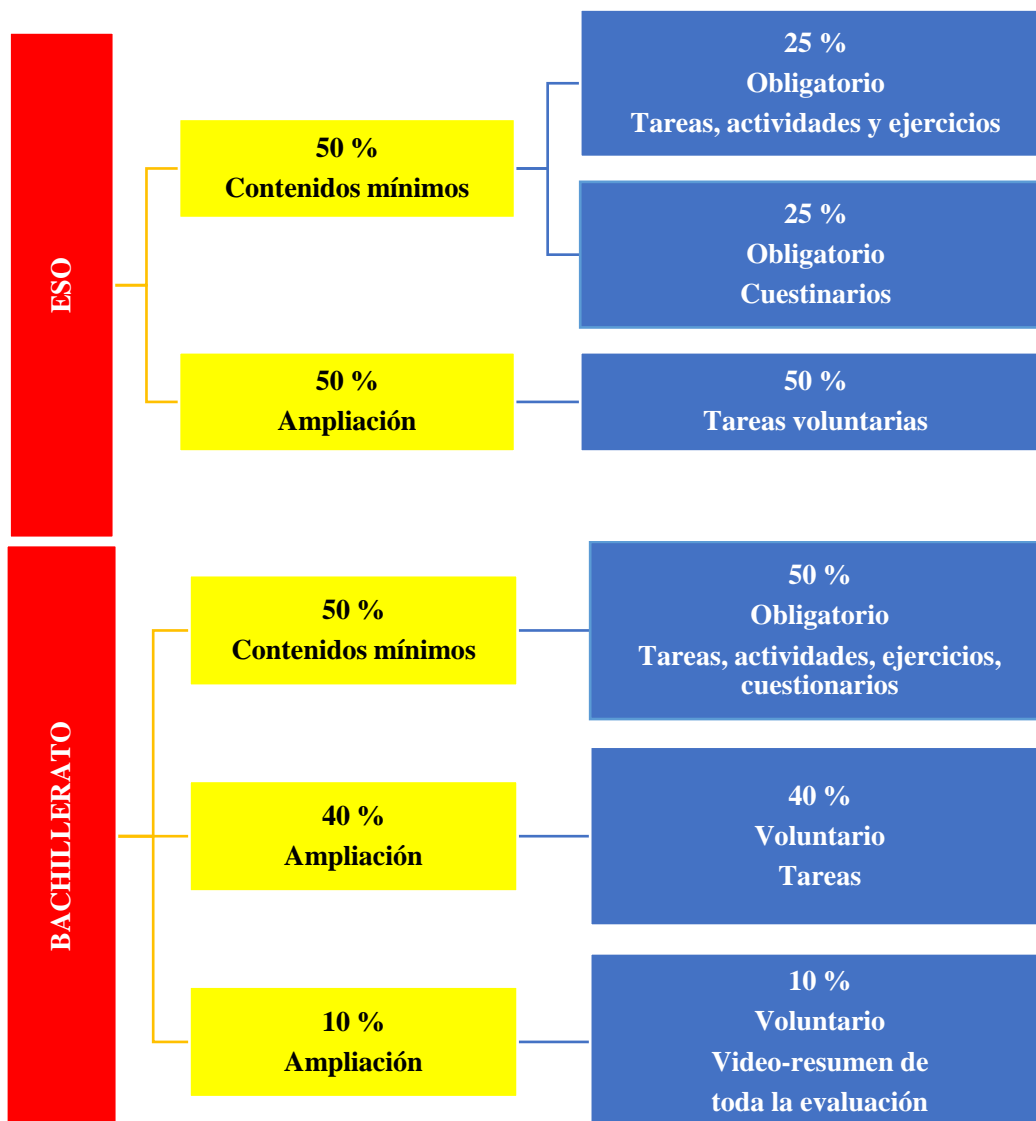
ESO

50 %
Contenidos mínimos

25 %
Obligatorio
Tareas, actividades y ejercicios

25 %
Obligatorio
Cuestinarios

50 %
Ampliación

50 %
Tareas voluntarias

BACHILLERATO

50 %
Contenidos mínimos

50 %
Obligatorio
Tareas, actividades, ejercicios, cuestionarios

40 %
Ampliación

40 %
Voluntario
Tareas

10 %
Ampliación

10 %
Voluntario
Video-resumen de toda la evaluación